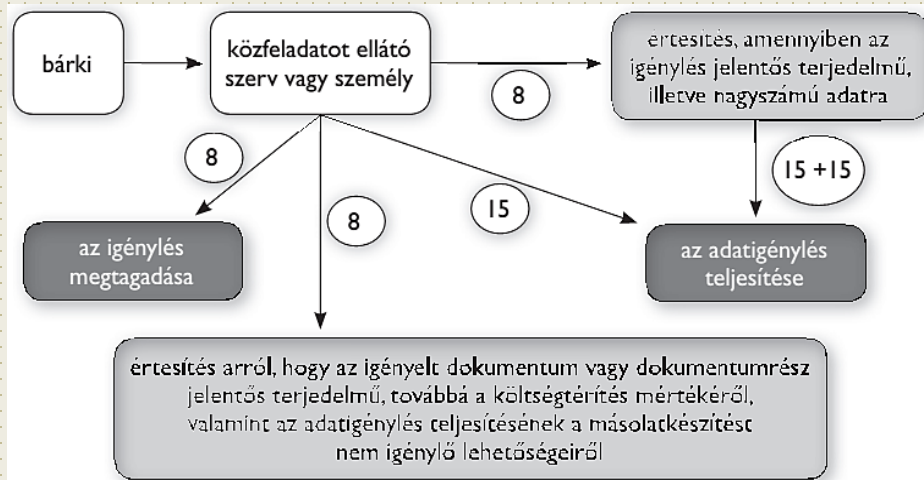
bárki

közfeladatot ellátó szerv vagy személy

8

értesítés, amennyiben az igénylés jelentős terjedelmű, illetve nagyszámú adatra

8

15 +15

8

15

az igénylés megtagadása

az adatigénylés teljesítése

értesítés arról, hogy az igényelt dokumentum vagy dokumentumrész jelentős terjedelmű, továbbá a költségtérítés mértékéről, valamint az adatigénylés teljesítésének a másolatkészítést nem igénylő lehetőségeiről